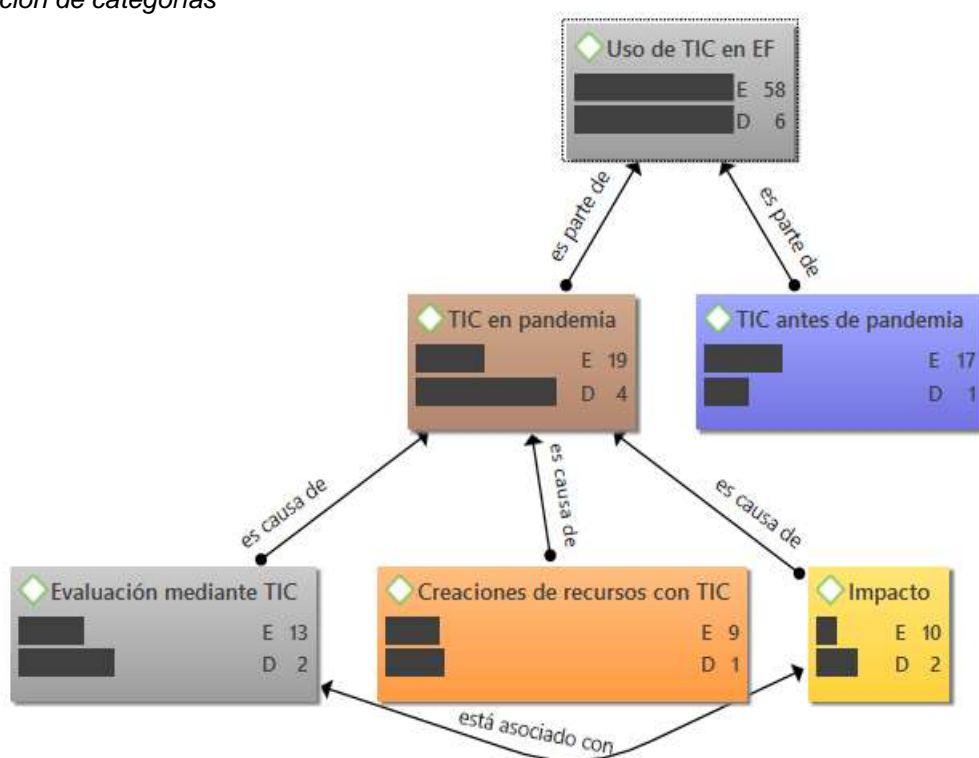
ción de categorías

Uso de TIC en EF
E 58
D 6

es parte de

es parte de

TIC en pandemia
E 19
D 4

TIC antes de pandemia
E 17
D 1

es causa de

es causa de

es causa de

Evaluación mediante TIC
E 13
D 2

Creaciones de recursos con TIC
E 9
D 1

Impacto
E 10
D 2

está asociado con